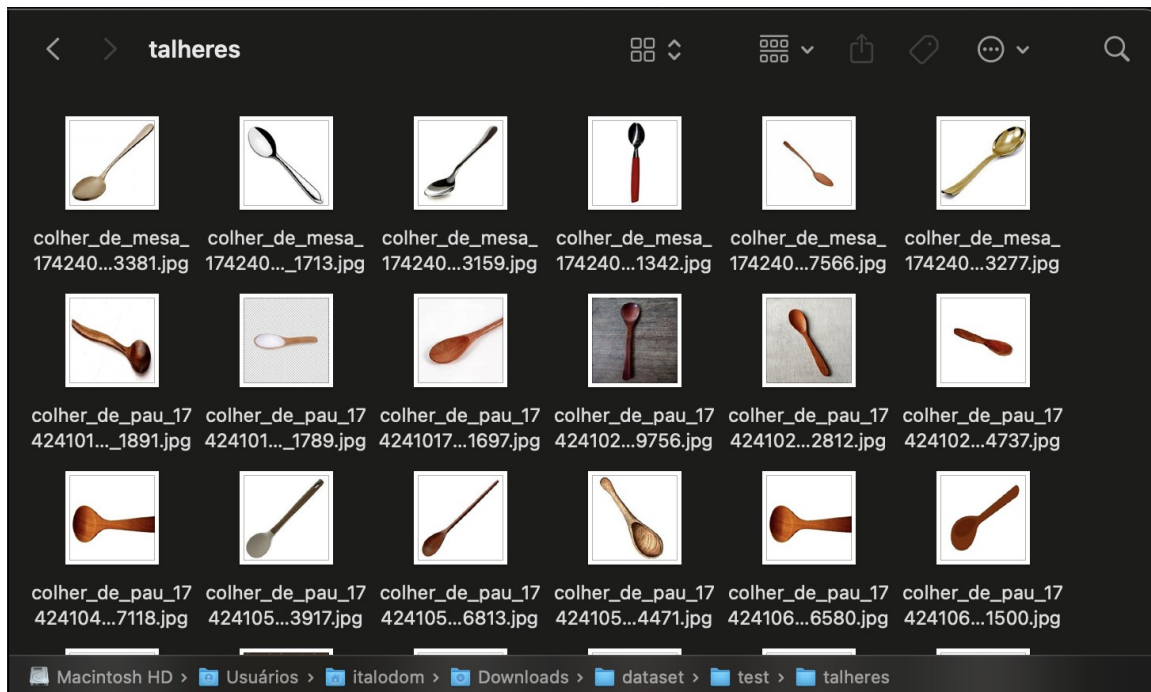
talheres

colher_de_mesa_174240...3381.jpg colher_de_mesa_174240..._1713.jpg colher_de_mesa_174240...3159.jpg colher_de_mesa_174240...1342.jpg colher_de_mesa_174240...7566.jpg colher_de_mesa_174240...3277.jpg

colher_de_pau_17424101..._1891.jpg colher_de_pau_17424101..._1789.jpg colher_de_pau_174241017...1697.jpg colher_de_pau_17424102...9756.jpg colher_de_pau_17424102...2812.jpg colher_de_pau_17424102...4737.jpg

colher_de_pau_17424104...7118.jpg colher_de_pau_17424105...3917.jpg colher_de_pau_17424105...6813.jpg colher_de_pau_17424105...4471.jpg colher_de_pau_17424106...6580.jpg colher_de_pau_17424106...1500.jpg

Macintosh HD > Usuários > italodom > Downloads > dataset > test > talheres